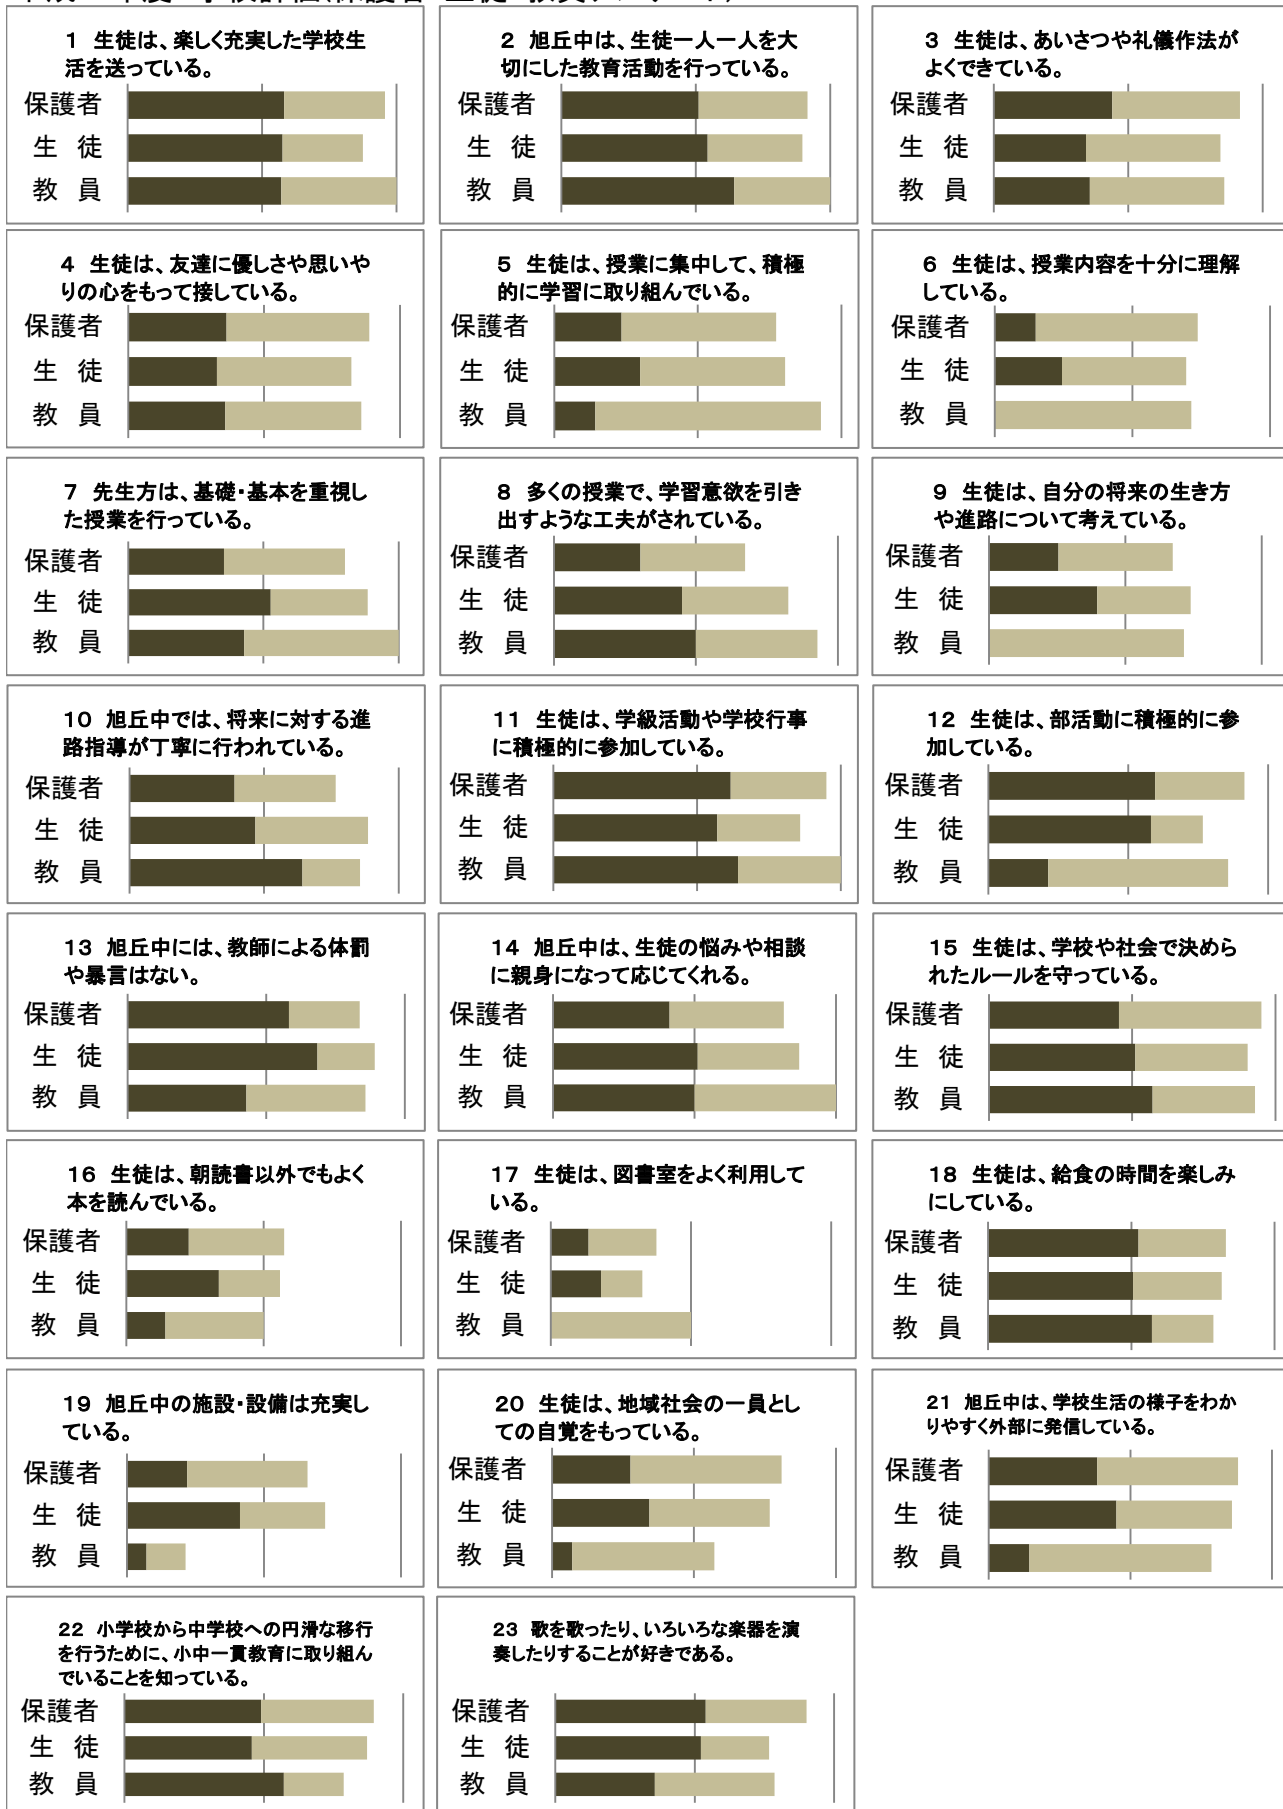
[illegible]

1 生徒は、楽しく充実した学校生活を送っている。
保護者
生 徒
教 員

2 旭丘中は、生徒一人一人を大切にした教育活動を行っている。
保護者
生 徒
教 員

3 生徒は、あいさつや礼儀作法がよくできている。
保護者
生 徒
教 員

4 生徒は、友達に優しさや思いやりの心をもって接している。
保護者
生 徒
教 員

5 生徒は、授業に集中して、積極的に学習に取り組んでいる。
保護者
生 徒
教 員

6 生徒は、授業内容を十分に理解している。
保護者
生 徒
教 員

7 先生方は、基礎・基本を重視した授業を行っている。
保護者
生 徒
教 員

8 多くの授業で、学習意欲を引き出すような工夫がされている。
保護者
生 徒
教 員

9 生徒は、自分の将来の生き方や進路について考えている。
保護者
生 徒
教 員

10 旭丘中では、将来に対する進路指導が丁寧に行われている。
保護者
生 徒
教 員

11 生徒は、学級活動や学校行事に積極的に参加している。
保護者
生 徒
教 員

12 生徒は、部活動に積極的に参加している。
保護者
生 徒
教 員

13 旭丘中には、教師による体罰や暴言はない。
保護者
生 徒
教 員

14 旭丘中は、生徒の悩みや相談に親身になって応じてくれる。
保護者
生 徒
教 員

15 生徒は、学校や社会で決められたルールを守っている。
保護者
生 徒
教 員

16 生徒は、朝読書以外でもよく本を読んでいる。
保護者
生 徒
教 員

17 生徒は、図書室をよく利用している。
保護者
生 徒
教 員

18 生徒は、給食の時間を楽しみにしている。
保護者
生 徒
教 員

19 旭丘中の施設・設備は充実している。
保護者
生 徒
教 員

20 生徒は、地域社会の一員としての自覚をもっている。
保護者
生 徒
教 員

21 旭丘中は、学校生活の様子をわかりやすく外部に発信している。
保護者
生 徒
教 員

22 小学校から中学校への円滑な移行を行うために、小中一貫教育に取り組んでいることを知っている。
保護者
生 徒
教 員

23 歌を歌ったり、いろいろな楽器を演奏したりすることが好きである。
保護者
生 徒
教 員